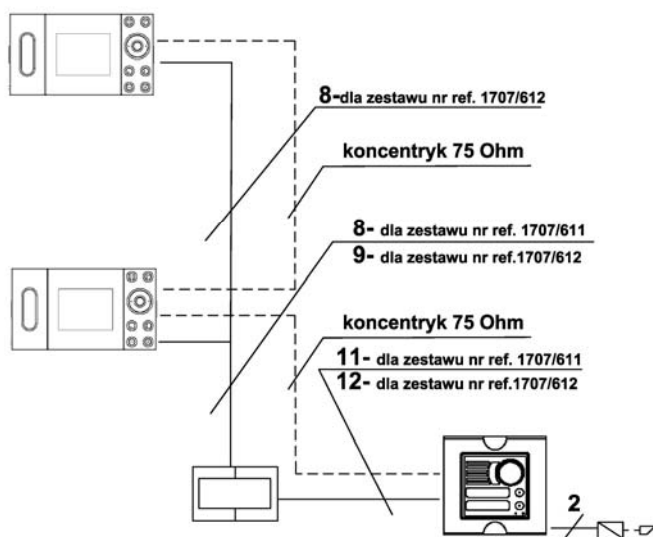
8-dla zestawu nr ref. 1707/612

koncentryk 75 Ohm

8- dla zestawu nr ref. 1707/611
9- dla zestawu nr ref.1707/612

koncentryk 75 Ohm

11- dla zestawu nr ref. 1707/611
12- dla zestawu nr ref.1707/612

2